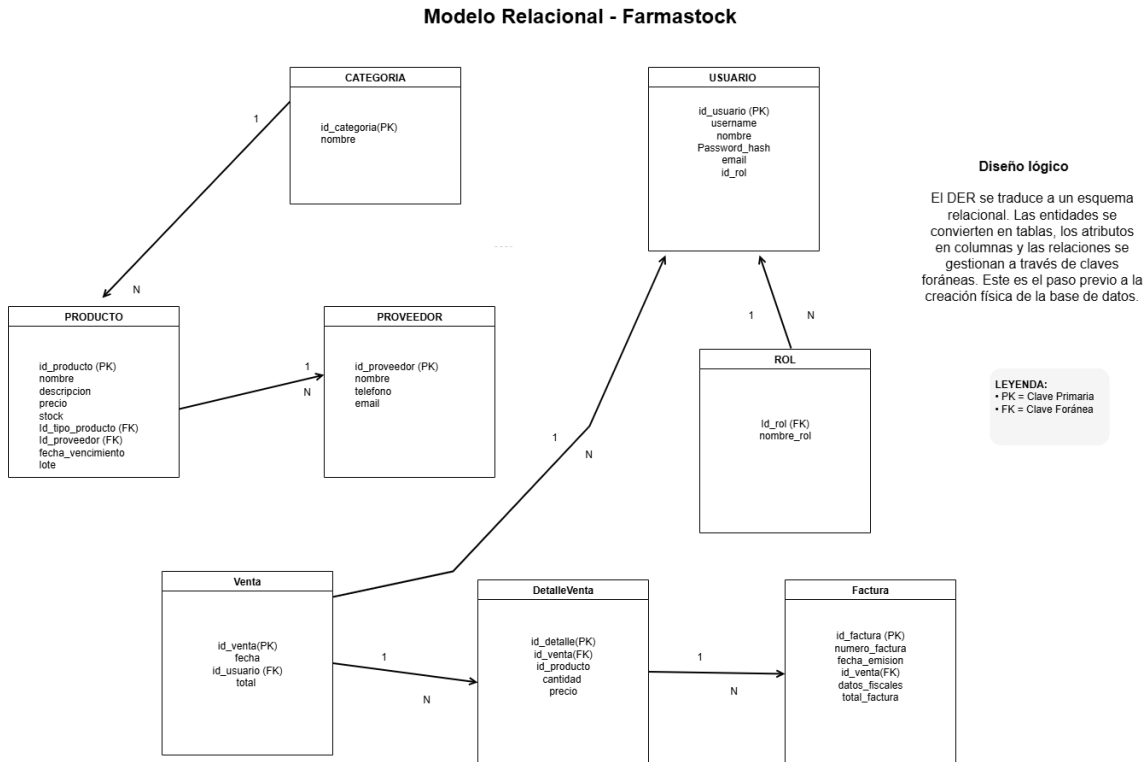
Modelo Relacional - Farmastock

CATEGORIA

id_categoria(PK)
nombre

1

N

USUARIO

id_usuario (PK)
username
nombre
Password_hash
email
id_rol

Diseño lógico

El DER se traduce a un esquema relacional. Las entidades se convierten en tablas, los atributos en columnas y las relaciones se gestionan a través de claves foráneas. Este es el paso previo a la creación física de la base de datos.

PRODUCTO

id_producto (PK)
nombre
descripcion
precio
stock
Id_tipo_producto (FK)
Id_proveedor (FK)
fecha_vencimiento
lote

PROVEEDOR

id_proveedor (PK)
nombre
telefono
email

1
N

1
N

ROL

Id_rol (FK)
nombre_rol

LEYENDA:
• PK = Clave Primaria
• FK = Clave Foránea

1
N

Venta

id_venta(PK)
fecha
id_usuario (FK)
total

1
N

DetalleVenta

id_detalle(PK)
id_venta(FK)
id_producto
cantidad
precio

1
N

Factura

id_factura (PK)
numero_factura
fecha_emision
id_venta(FK)
datos_fiscales
total_factura